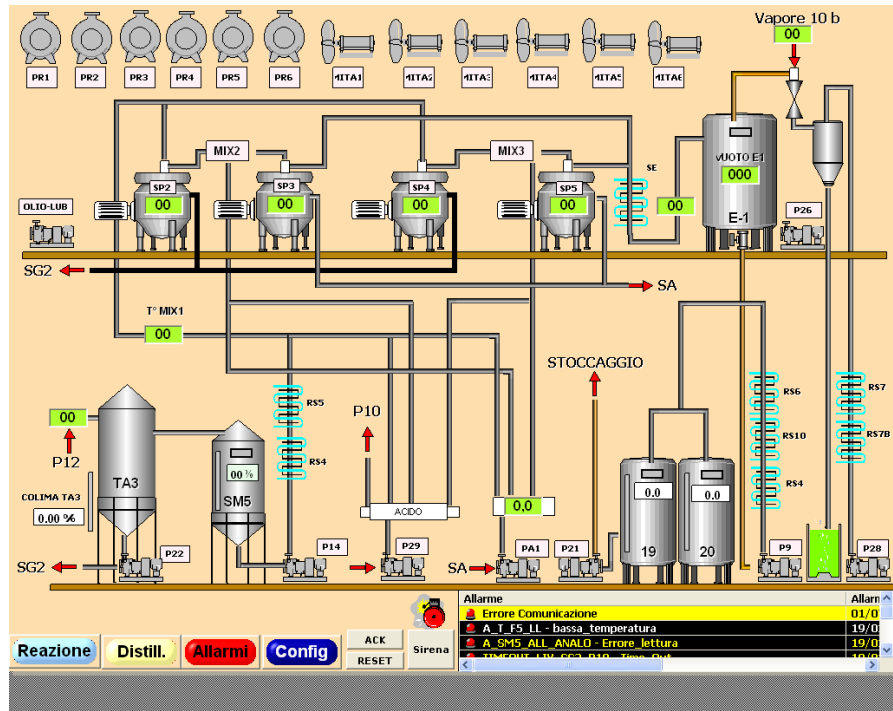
PR1 PR2 PR3 PR4 PR5 PR6

AITA1 AITA2 AITA3 AITA4 AITA5 AITA6

Vapore 10 b
00

MIX2
MIX3

SP2
00
SP3
00
SP4
00
SP5
00

SE
00

VUOTO E1
000
E-1

P26

OLIO-LUB

SG2

SA

T° MIX1
00

STOCCAGGIO

RS5
RS4

P10

RS6
RS10
RS4

RS7
RS7B

00
P12

TA3

SM5
00 %

COLIMA TA3
0.00 %

ACIDO

0,0

0.0
0.0

19
20

SG2
P22
P14
P29
SA
PA1
P21
P9
P28

Reazione
Distill.
Allarmi
Config
ACK
RESET
Sirena

| Allarme | Allarm |
|---|---|
| Errore Comunicazione | 01/0 |
| A_T_F5_LL - bassa_temperatura | 19/0 |
| A_SM5_ALL_ANALO - Errore_lettura | 19/0 |
| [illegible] | 19/0 |